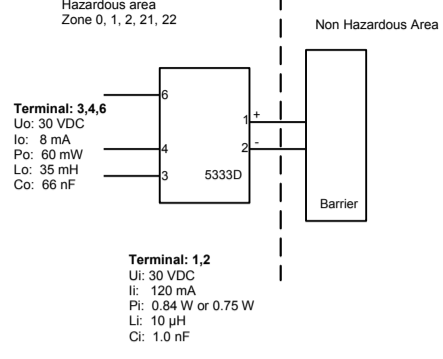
Hazardous area
Zone 0, 1, 2, 21, 22

Non Hazardous Area

Terminal: 3,4,6
Uo: 30 VDC
Io: 8 mA
Po: 60 mW
Lo: 35 mH
Co: 66 nF

6
4
3
1
2
+
-
5333D

Barrier

Terminal: 1,2
Ui: 30 VDC
Ii: 120 mA
Pi: 0.84 W or 0.75 W
Li: 10 µH
Ci: 1.0 nF